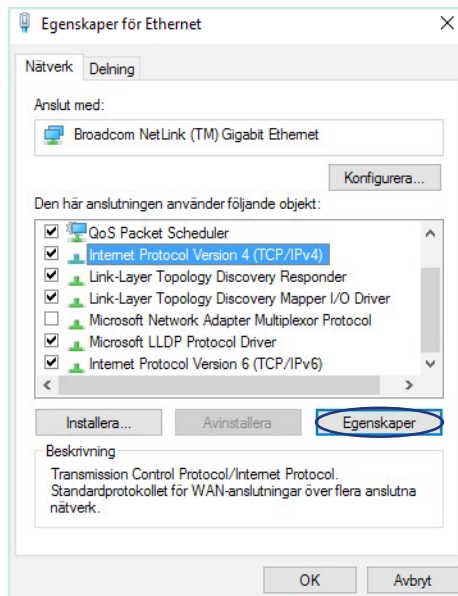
Egenskaper för Ethernet

X

Nätverk

Delning

Anslut med:

Broadcom NetLink (TM) Gigabit Ethernet

Konfigurera...

Den här anslutningen använder följande objekt:

QoS Packet Scheduler
Internet Protocol Version 4 (TCP/IPv4)
Link-Layer Topology Discovery Responder
Link-Layer Topology Discovery Mapper I/O Driver
Microsoft Network Adapter Multiplexor Protocol
Microsoft LLDP Protocol Driver
Internet Protocol Version 6 (TCP/IPv6)

Installera...

Avinstallera

Egenskaper

Beskrivning

Transmission Control Protocol/Internet Protocol. Standardprotokollet för WAN-anslutningar över flera anslutna nätverk.

OK

Avbryt